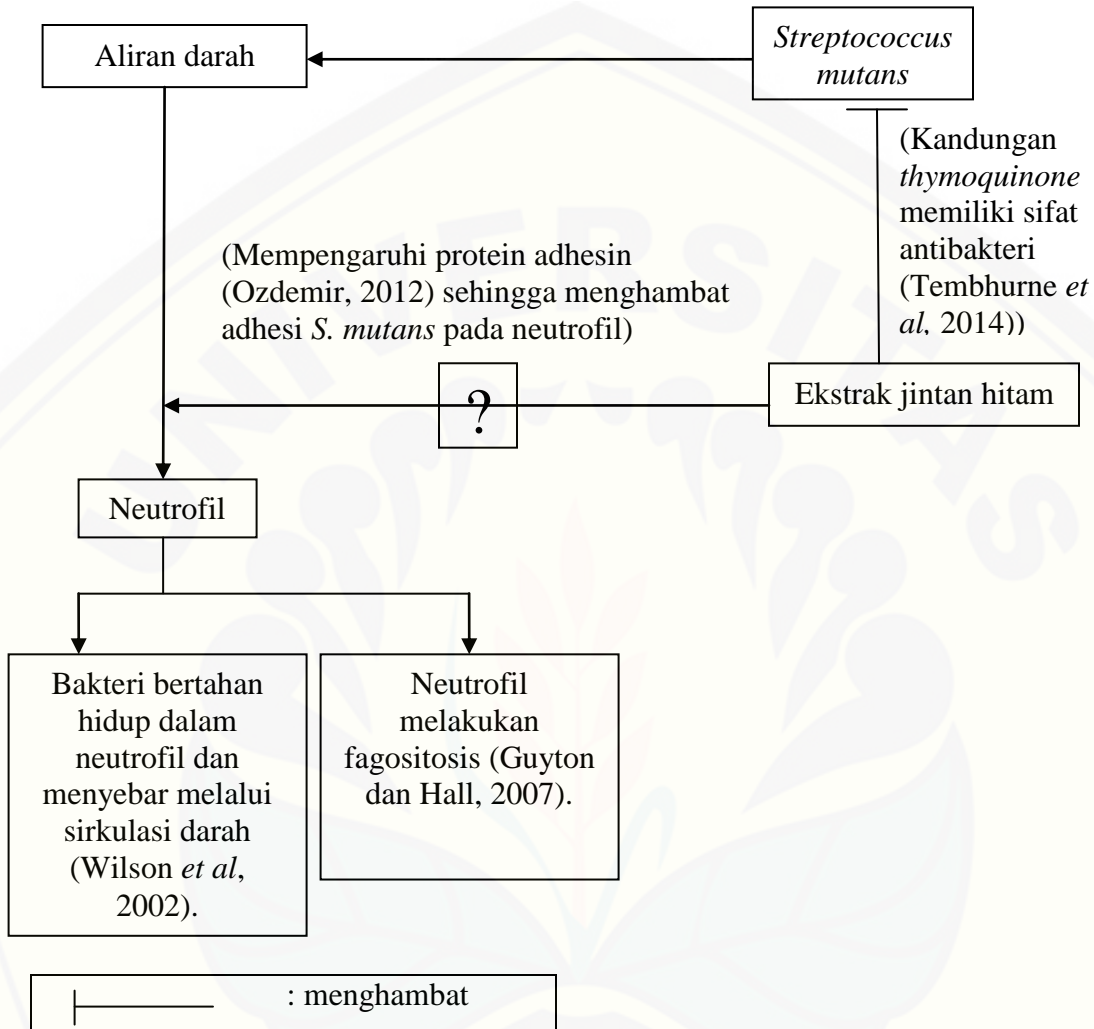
Aliran darah

Streptococcus mutans

(Kandungan thymoquinone memiliki sifat antibakteri (Tembhurne et al, 2014))

(Mempengaruhi protein adhesin (Ozdemir, 2012) sehingga menghambat adhesi S. mutans pada neutrofil)

?

Ekstrak jintan hitam

Neutrofil

Bakteri bertahan hidup dalam neutrofil dan menyebar melalui sirkulasi darah (Wilson et al, 2002).

Neutrofil melakukan fagositosis (Guyton dan Hall, 2007).

: menghambat